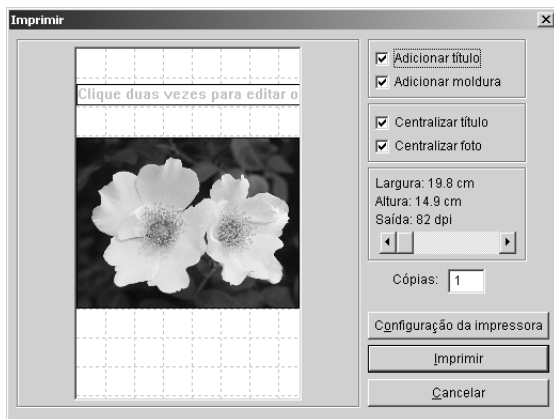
Imprimir

Clique duas vezes para editar o

Adicionar título
Adicionar moldura

Centralizar título
Centralizar foto

Largura: 19.8 cm
Altura: 14.9 cm
Saída: 82 dpi

Cópias: 1

Configuração da impressora

Imprimir

Cancelar